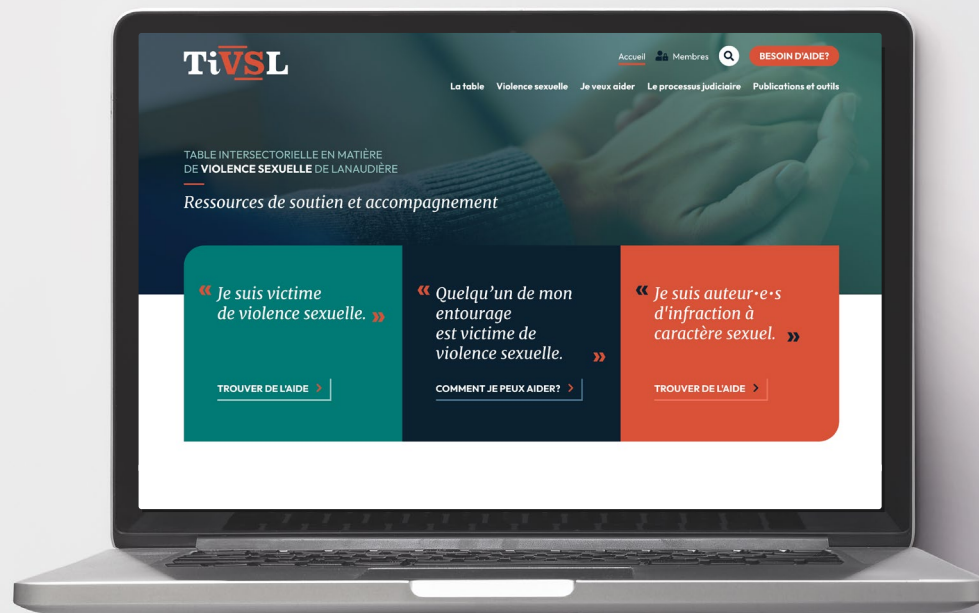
TiVSL

Accueil Membres BESOIN D'AIDE?

La table Violence sexuelle Je veux aider Le processus judiciaire Publications et outils

TABLE INTERSECTORIELLE EN MATIÈRE DE VIOLENCE SEXUELLE DE LANAUDIÈRE

Ressources de soutien et accompagnement

« Je suis victime de violence sexuelle. »

TROUVER DE L'AIDE >

« Quelqu'un de mon entourage est victime de violence sexuelle. »

COMMENT JE PEUX AIDER? >

« Je suis auteur·e·s d'infraction à caractère sexuel. »

TROUVER DE L'AIDE >